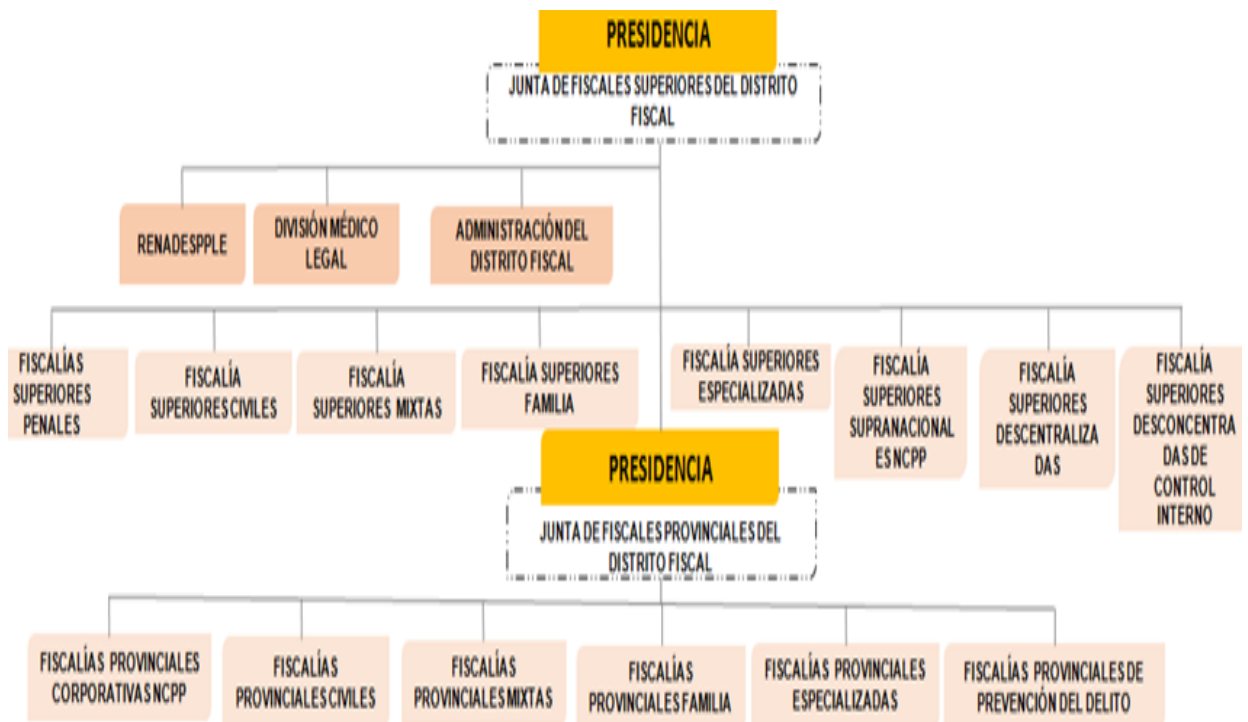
PRESIDENCIA

JUNTA DE FISCALES SUPERIORES DEL DISTRITO FISCAL

RENADESPPLE

DIVISIÓN MÉDICO LEGAL

ADMINISTRACIÓN DEL DISTRITO FISCAL

FISCALÍAS SUPERIORES PENALES

FISCALÍA SUPERIORES CIVILES

FISCALÍA SUPERIORES MIXTAS

FISCALÍA SUPERIORES FAMILIA

FISCALÍA SUPERIORES ESPECIALIZADAS

FISCALÍA SUPERIORES SUPRANACIONALES NCPP

FISCALÍA SUPERIORES DESCENTRALIZADAS

FISCALÍA SUPERIORES DESCONCENTRADAS DE CONTROL INTERNO

PRESIDENCIA

JUNTA DE FISCALES PROVINCIALES DEL DISTRITO FISCAL

FISCALÍAS PROVINCIALES CORPORATIVAS NCPP

FISCALÍAS PROVINCIALES CIVILES

FISCALÍAS PROVINCIALES MIXTAS

FISCALÍAS PROVINCIALES FAMILIA

FISCALÍAS PROVINCIALES ESPECIALIZADAS

FISCALÍAS PROVINCIALES DE PREVENCIÓN DEL DELITO